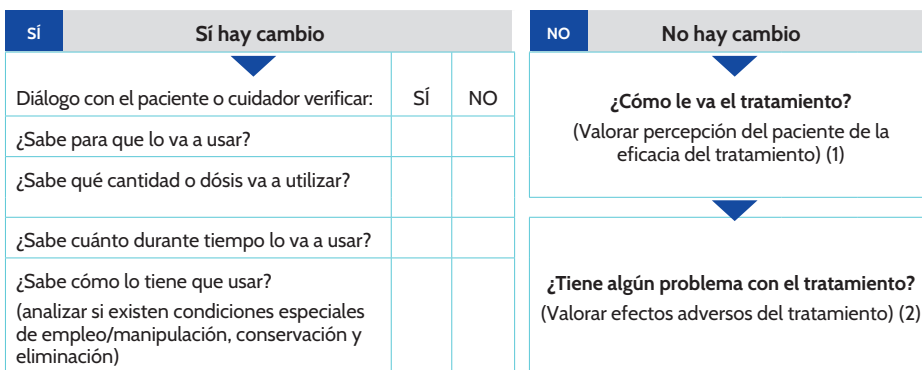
SÍ **Sí hay cambio**

| Diálogo con el paciente o cuidador verificar: | SÍ | NO |
|---|---|---|
| ¿Sabe para que lo va a usar? | | |
| ¿Sabe qué cantidad o dósis va a utilizar? | | |
| ¿Sabe cuánto durante tiempo lo va a usar? | | |
| ¿Sabe cómo lo tiene que usar? (analizar si existen condiciones especiales de empleo/manipulación, conservación y eliminación) | | |

NO **No hay cambio**

**¿Cómo le va el tratamiento?**
(Valorar percepción del paciente de la eficacia del tratamiento) (1)

**¿Tiene algún problema con el tratamiento?**
(Valorar efectos adversos del tratamiento) (2)